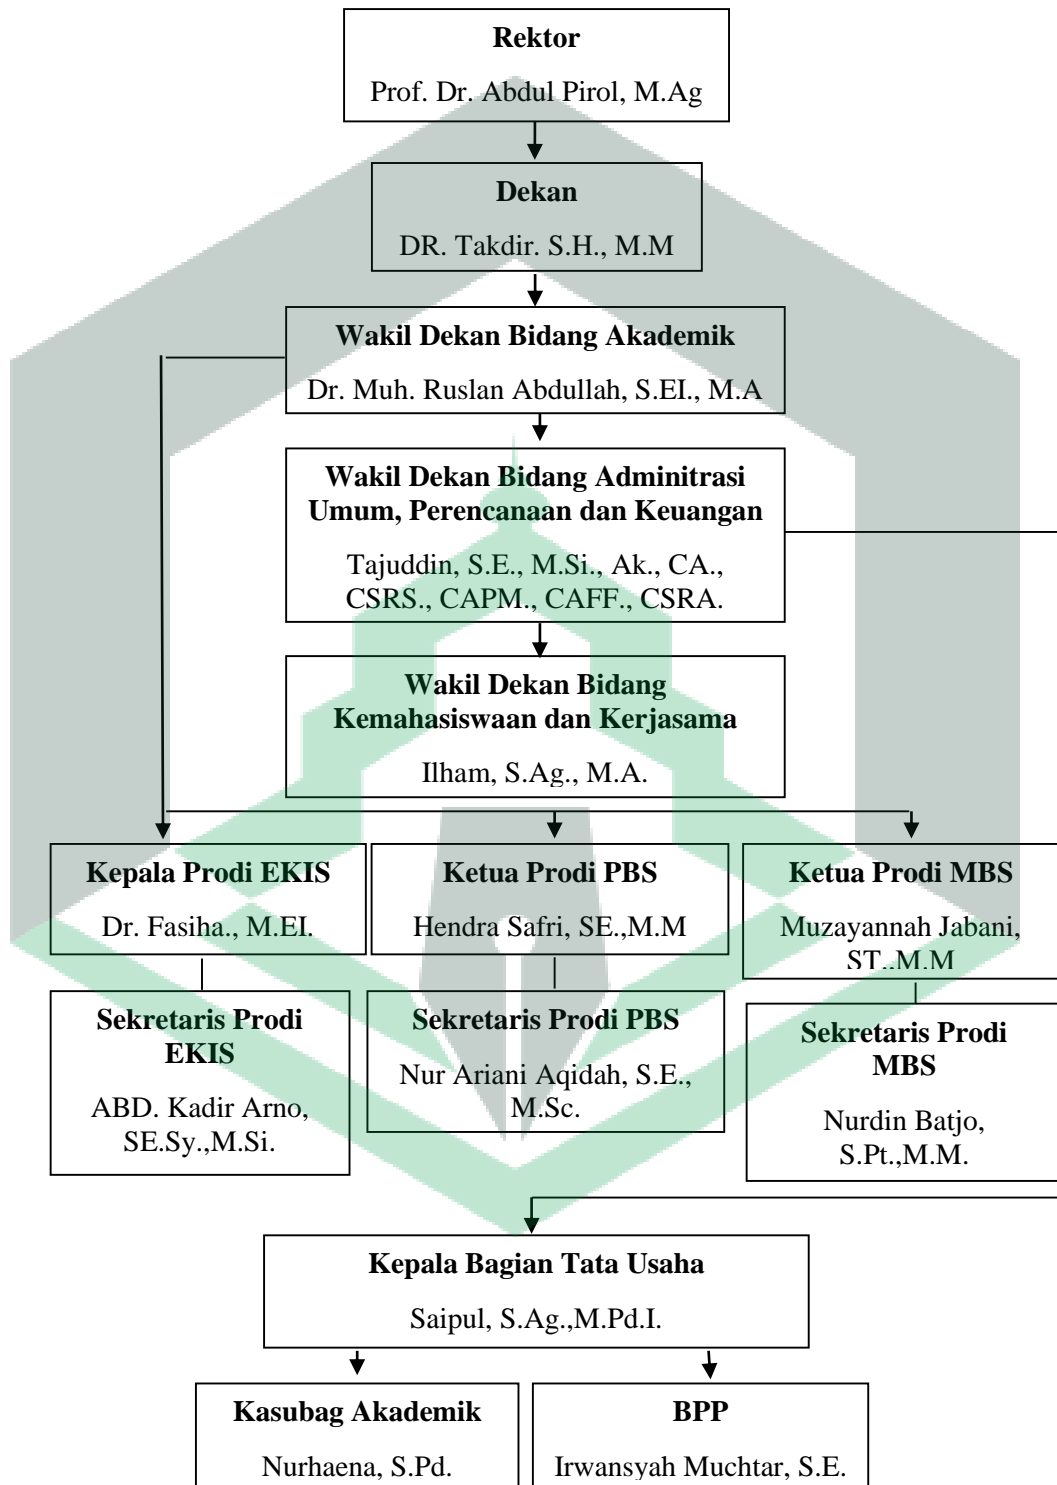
**Rektor**

Prof. Dr. Abdul Pirol, M.Ag

**Dekan**

DR. Takdir. S.H., M.M

**Wakil Dekan Bidang Akademik**

Dr. Muh. Ruslan Abdullah, S.EI., M.A

**Wakil Dekan Bidang Adminitrasi Umum, Perencanaan dan Keuangan**

Tajuddin, S.E., M.Si., Ak., CA., CSRS., CAPM., CAFF., CSRA.

**Wakil Dekan Bidang Kemahasiswaan dan Kerjasama**

Ilham, S.Ag., M.A.

**Kepala Prodi EKIS**

Dr. Fasiha., M.EI.

**Ketua Prodi PBS**

Hendra Safri, SE.,M.M

**Ketua Prodi MBS**

Muzayannah Jabani, ST.,M.M

**Sekretaris Prodi EKIS**

ABD. Kadir Arno, SE.Sy.,M.Si.

**Sekretaris Prodi PBS**

Nur Ariani Aqidah, S.E., M.Sc.

**Sekretaris Prodi MBS**

Nurdin Batjo, S.Pt.,M.M.

**Kepala Bagian Tata Usaha**

Saipul, S.Ag.,M.Pd.I.

**Kasubag Akademik**

Nurhaena, S.Pd.

**BPP**

Irwansyah Muchtar, S.E.